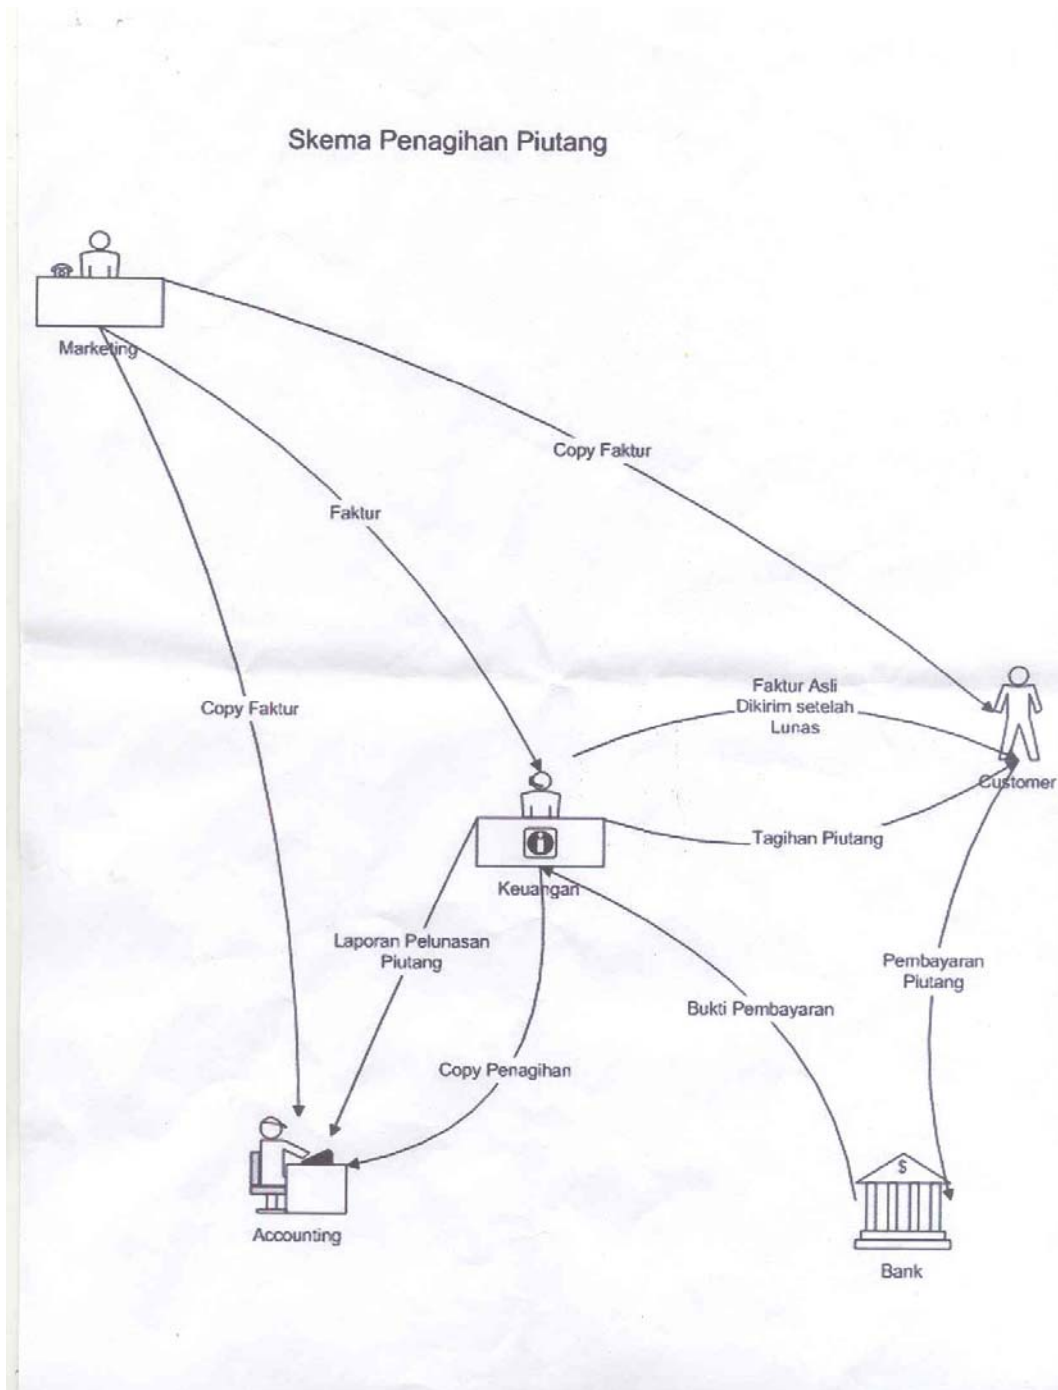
Skema Penagihan Piutang

Marketing

Copy Faktur

Faktur

Copy Faktur

Faktur Asli Dikirim setelah Lunas

Customer

Tagihan Piutang

Keuangan

Laporan Pelunasan Piutang

Pembayaran Piutang

Bukti Pembayaran

Copy Penagihan

Accounting

$

Bank